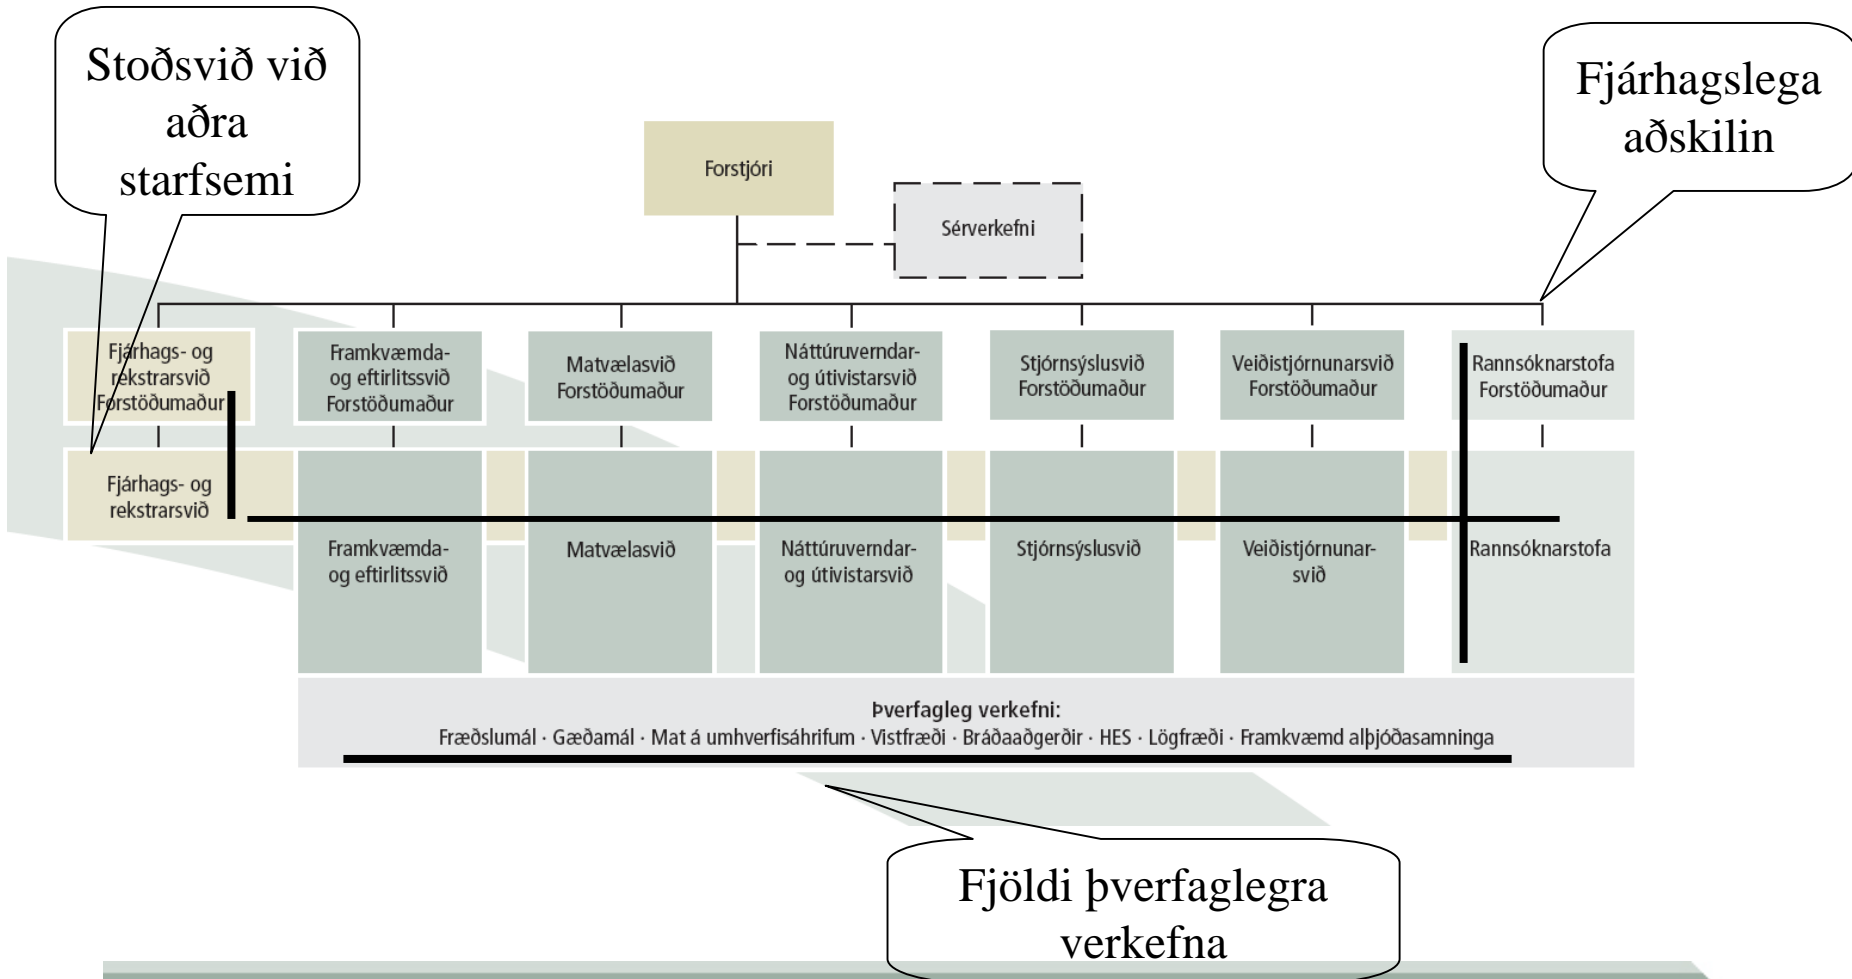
Stoðsvið við aðra starfsemi

Fjárhagslega aðskilin

Forstjóri

Sérverkefni

Fjárhags- og rekstrarsvið Forstöðumaður

Framkvæmda- og eftirlitssvið Forstöðumaður

Matvælasvið Forstöðumaður

Náttúruverndar- og útivistarsvið Forstöðumaður

Stjórnsýslusvið Forstöðumaður

Veiðistjórnunarsvið Forstöðumaður

Rannsóknarstofa Forstöðumaður

Fjárhags- og rekstrarsvið

Framkvæmda- og eftirlitssvið

Matvælasvið

Náttúruverndar- og útivistarsvið

Stjórnsýslusvið

Veiðistjórnunarsvið

Rannsóknarstofa

Þverfagleg verkefni:
Fræðslumál · Gæðamál · Mat á umhverfisáhrifum · Vistfræði · Bráðaaðgerðir · HES · Lögfræði · Framkvæmd alþjóðasamninga

Fjöldi þverfaglegra verkefna